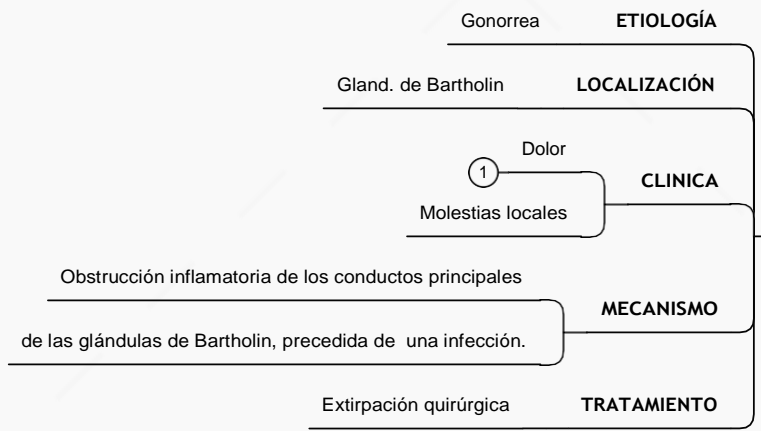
Gonorrea ETIOLOGÍA

Gland. de Bartholin LOCALIZACIÓN

Dolor

1

CLINICA

Molestias locales

Obstrucción inflamatoria de los conductos principales

MECANISMO

de las glándulas de Bartholin, precedida de una infección.

Extirpación quirúrgica TRATAMIENTO